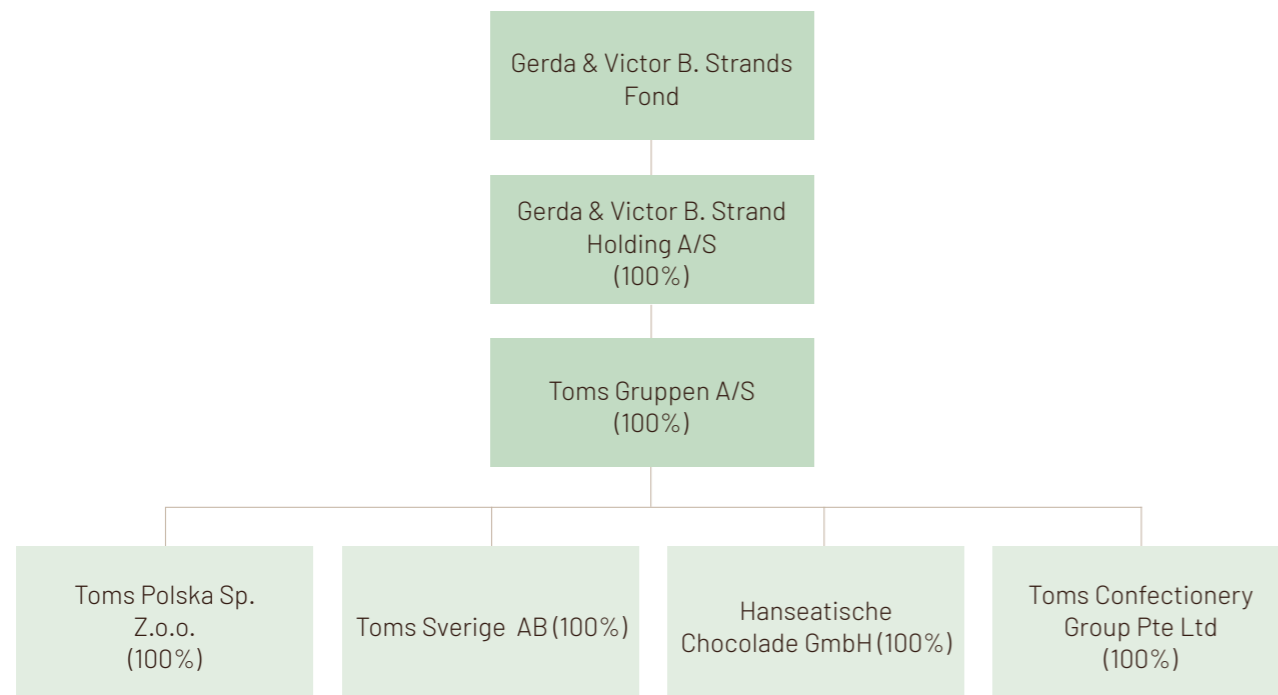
Gerda & Victor B. Strands Fond

Gerda & Victor B. Strand Holding A/S (100%)

Toms Gruppen A/S (100%)

Toms Polska Sp. Z.o.o. (100%)

Toms Sverige AB (100%)

Hanseatische Chocolade GmbH (100%)

Toms Confectionery Group Pte Ltd (100%)